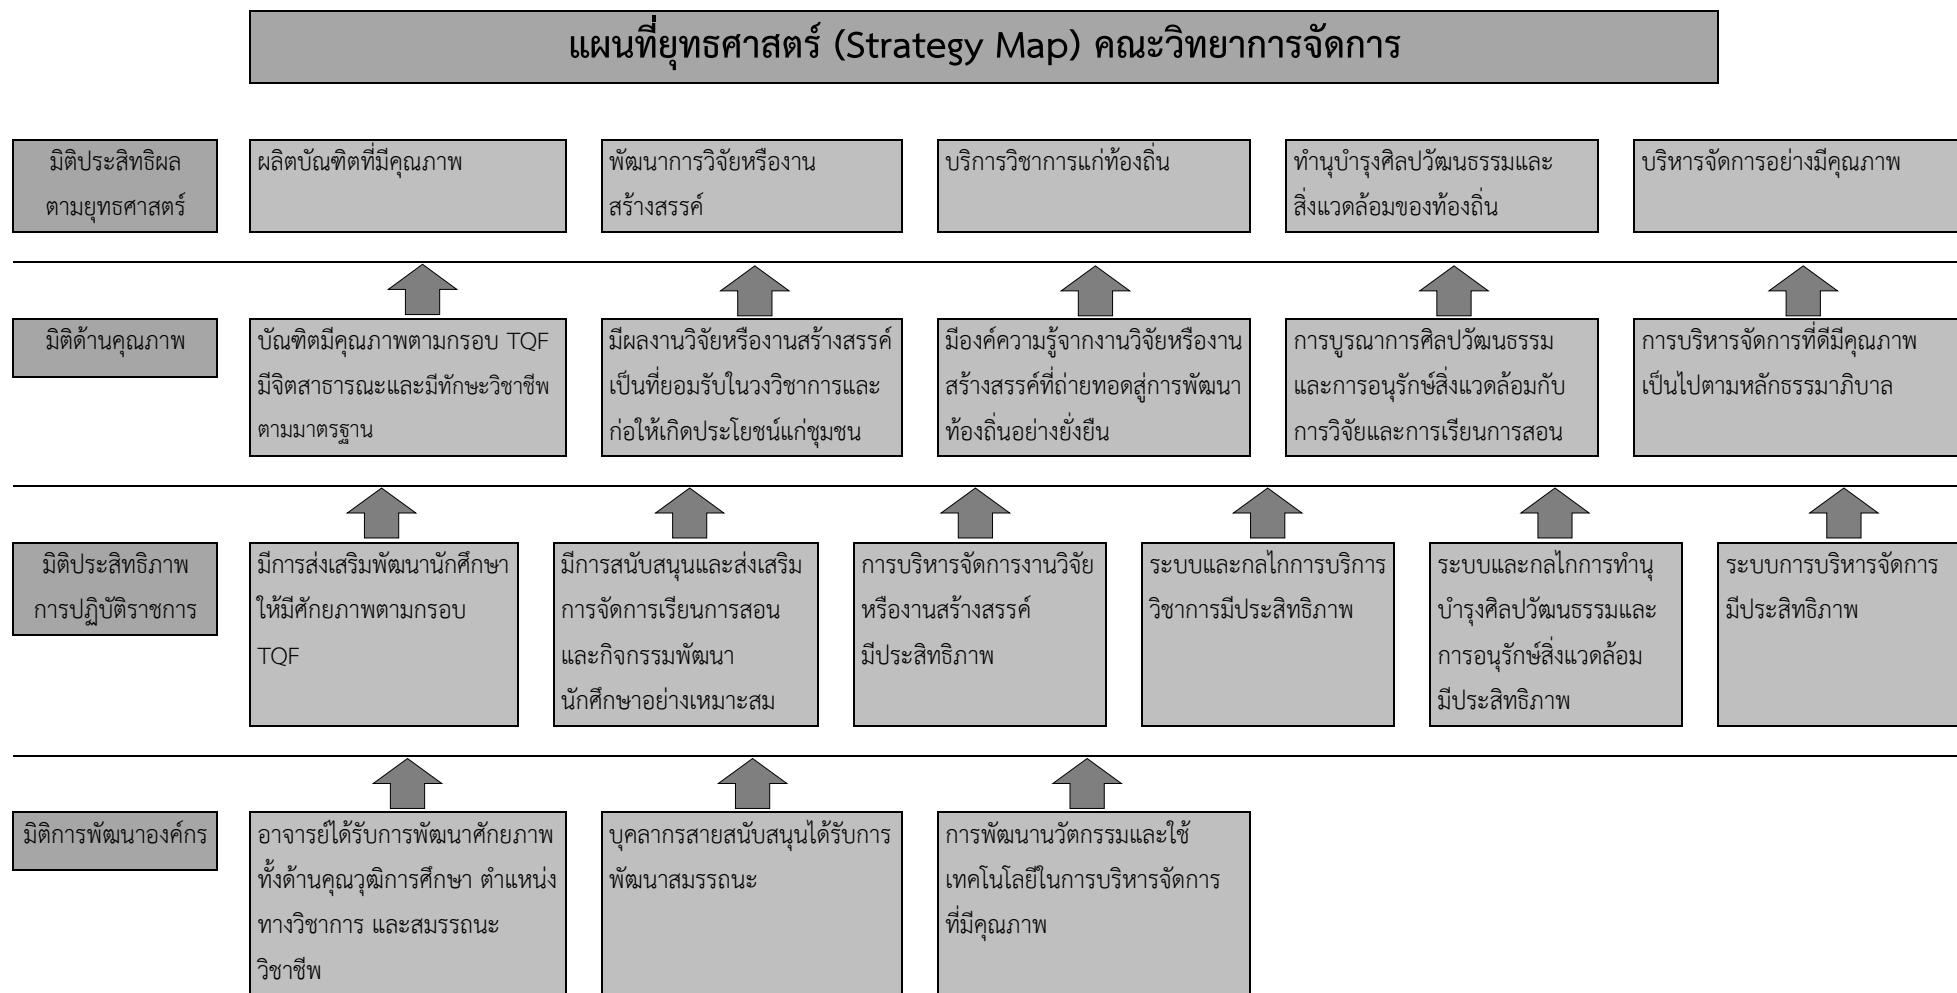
แผนที่ยุทธศาสตร์ (Strategy Map) คณะวิทยาการจัดการ

มิติประสิทธิผลตามยุทธศาสตร์

ผลิตบัณฑิตที่มีคุณภาพ

พัฒนาการวิจัยหรืองานสร้างสรรค์

บริการวิชาการแก่ท้องถิ่น

ทำนุบำรุงศิลปวัฒนธรรมและสิ่งแวดล้อมของท้องถิ่น

บริหารจัดการอย่างมีคุณภาพ

มิติด้านคุณภาพ

บัณฑิตมีคุณภาพตามกรอบ TQF มีจิตสาธารณะและมีทักษะวิชาชีพตามมาตรฐาน

มีผลงานวิจัยหรืองานสร้างสรรค์เป็นที่ยอมรับในวงวิชาการและก่อให้เกิดประโยชน์แก่ชุมชน

มีองค์ความรู้จากงานวิจัยหรืองานสร้างสรรค์ที่ถ่ายทอดสู่การพัฒนาท้องถิ่นอย่างยั่งยืน

การบูรณาการศิลปวัฒนธรรมและการอนุรักษ์สิ่งแวดล้อมกับการวิจัยและการเรียนการสอน

การบริหารจัดการที่ดีมีคุณภาพเป็นไปตามหลักธรรมาภิบาล

มิติประสิทธิภาพการปฏิบัติราชการ

มีการส่งเสริมพัฒนานักศึกษาให้มีศักยภาพตามกรอบ TQF

มีการสนับสนุนและส่งเสริมการจัดการเรียนการสอนและกิจกรรมพัฒนานักศึกษาอย่างเหมาะสม

การบริหารจัดการงานวิจัยหรืองานสร้างสรรค์มีประสิทธิภาพ

ระบบและกลไกการบริการวิชาการมีประสิทธิภาพ

ระบบและกลไกการทำนุบำรุงศิลปวัฒนธรรมและการอนุรักษ์สิ่งแวดล้อมมีประสิทธิภาพ

ระบบการบริหารจัดการมีประสิทธิภาพ

มิติการพัฒนาองค์กร

อาจารย์ได้รับการพัฒนาศักยภาพทั้งด้านคุณวุฒิการศึกษา ตำแหน่งทางวิชาการ และสมรรถนะวิชาชีพ

บุคลากรสายสนับสนุนได้รับการพัฒนาสมรรถนะ

การพัฒนานวัตกรรมและใช้เทคโนโลยีในการบริหารจัดการที่มีคุณภาพ